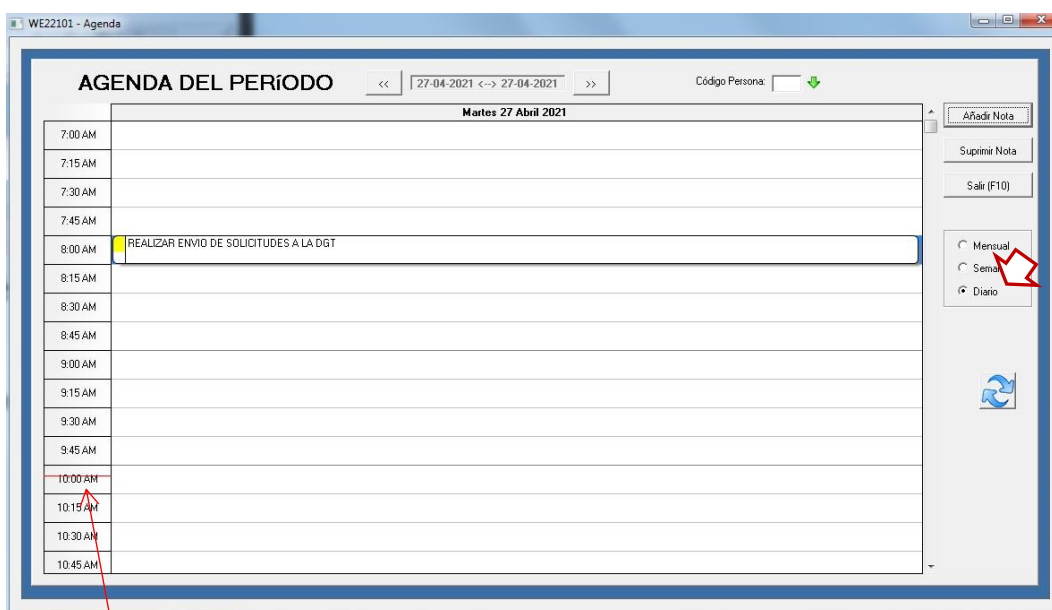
WE22101 - Agenda

AGENDA DEL PERíODO

<<

27-04-2021 <--> 27-04-2021

>>

Código Persona:

Martes 27 Abril 2021

7:00 AM
7:15 AM
7:30 AM
7:45 AM
8:00 AM
8:15 AM
8:30 AM
8:45 AM
9:00 AM
9:15 AM
9:30 AM
9:45 AM
10:00 AM
10:15 AM
10:30 AM
10:45 AM

REALIZAR ENVIO DE SOLICITUDES A LA DGT

Añadir Nota

Suprimir Nota

Salir (F10)

Mensual
Sema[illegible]
Diario